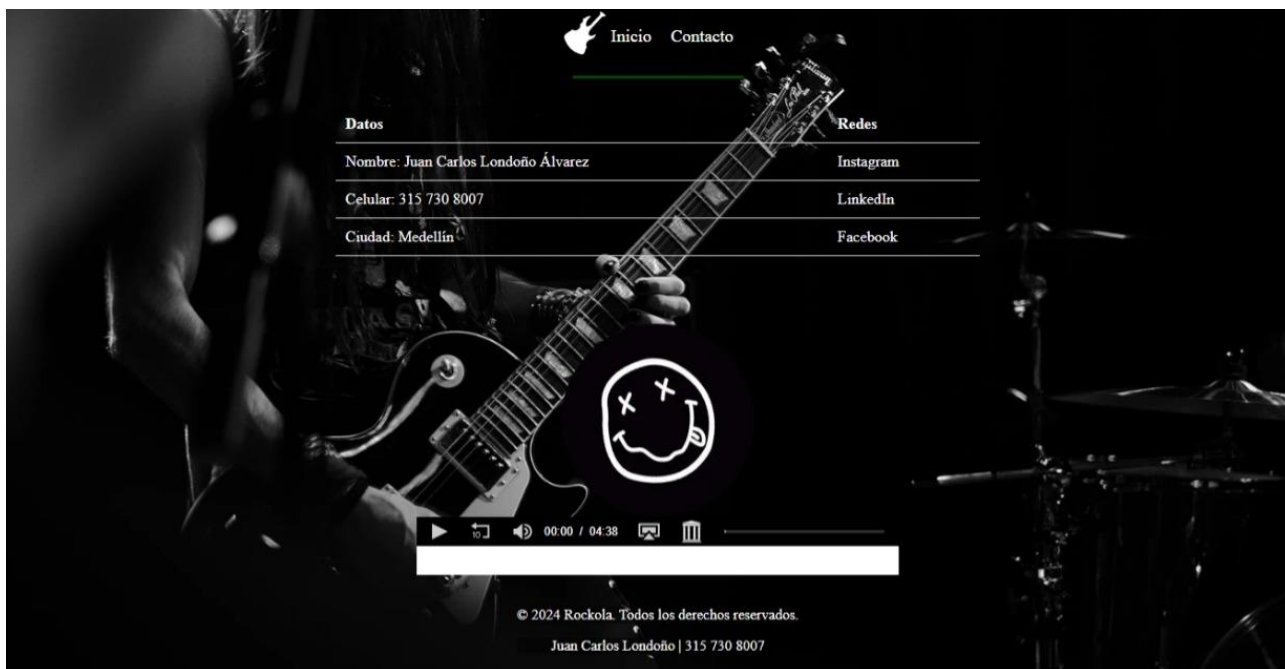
Inicio Contacto

| Datos | Redes |
|---|---|
| Nombre: Juan Carlos Londoño Álvarez | Instagram |
| Celular: 315 730 8007 | LinkedIn |
| Ciudad: Medellín | Facebook |

10 00:00 / 04:38

© 2024 Rockola. Todos los derechos reservados.

Juan Carlos Londoño | 315 730 8007